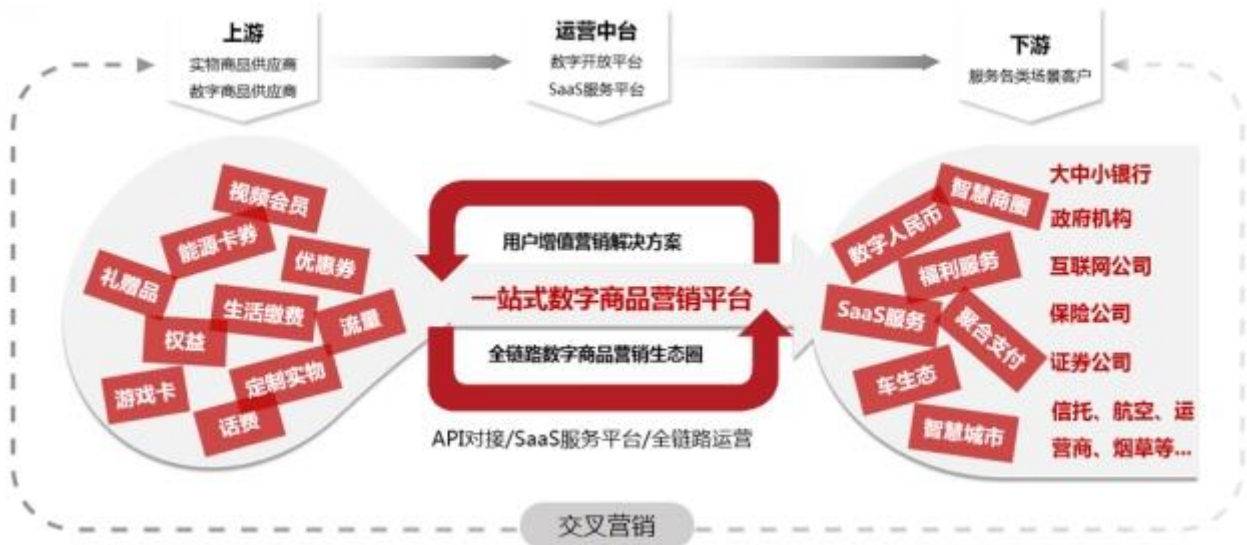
上游
实物商品供应商
数字商品供应商

运营中台
数字开放平台
SaaS服务平台

下游
服务各类场景客户

视频会员
能源卡券
优惠券
礼赠品
生活缴费
流量
权益
游戏卡
定制实物
话费

用户增值营销解决方案
一站式数字商品营销平台
全链路数字商品营销生态圈

API对接/SaaS服务平台/全链路运营

智慧商圈
数字人民币
福利服务
SaaS服务
聚合支付
车生态
智慧城市

大中小银行
政府机构
互联网公司
保险公司
证券公司
信托、航空、运营商、烟草等...

交叉营销